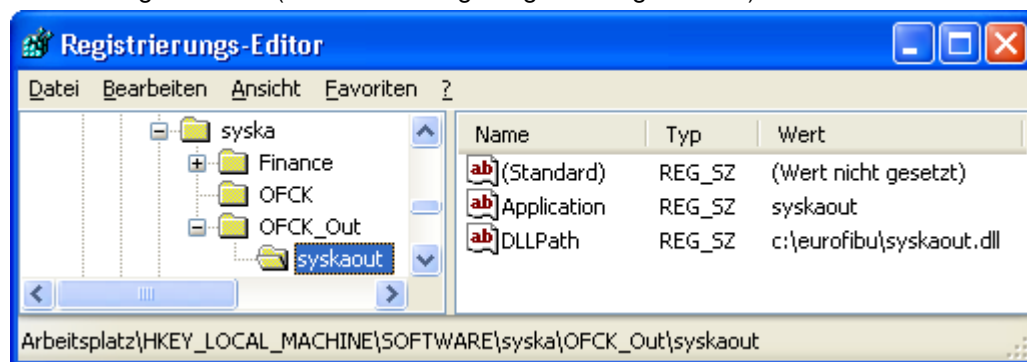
Registrierungs-Editor

Datei Bearbeiten Ansicht Favoriten ?

syska
Finance
OFCK
OFCK_Out
syskaout

| Name | Typ | Wert |
|---|---|---|
| (Standard) | REG_SZ | (Wert nicht gesetzt) |
| Application | REG_SZ | syskaout |
| DLLPath | REG_SZ | c:\eurofibu\syskaout.dll |

Arbeitsplatz\HKEY_LOCAL_MACHINE\SOFTWARE\syska\OFCK_Out\syskaout